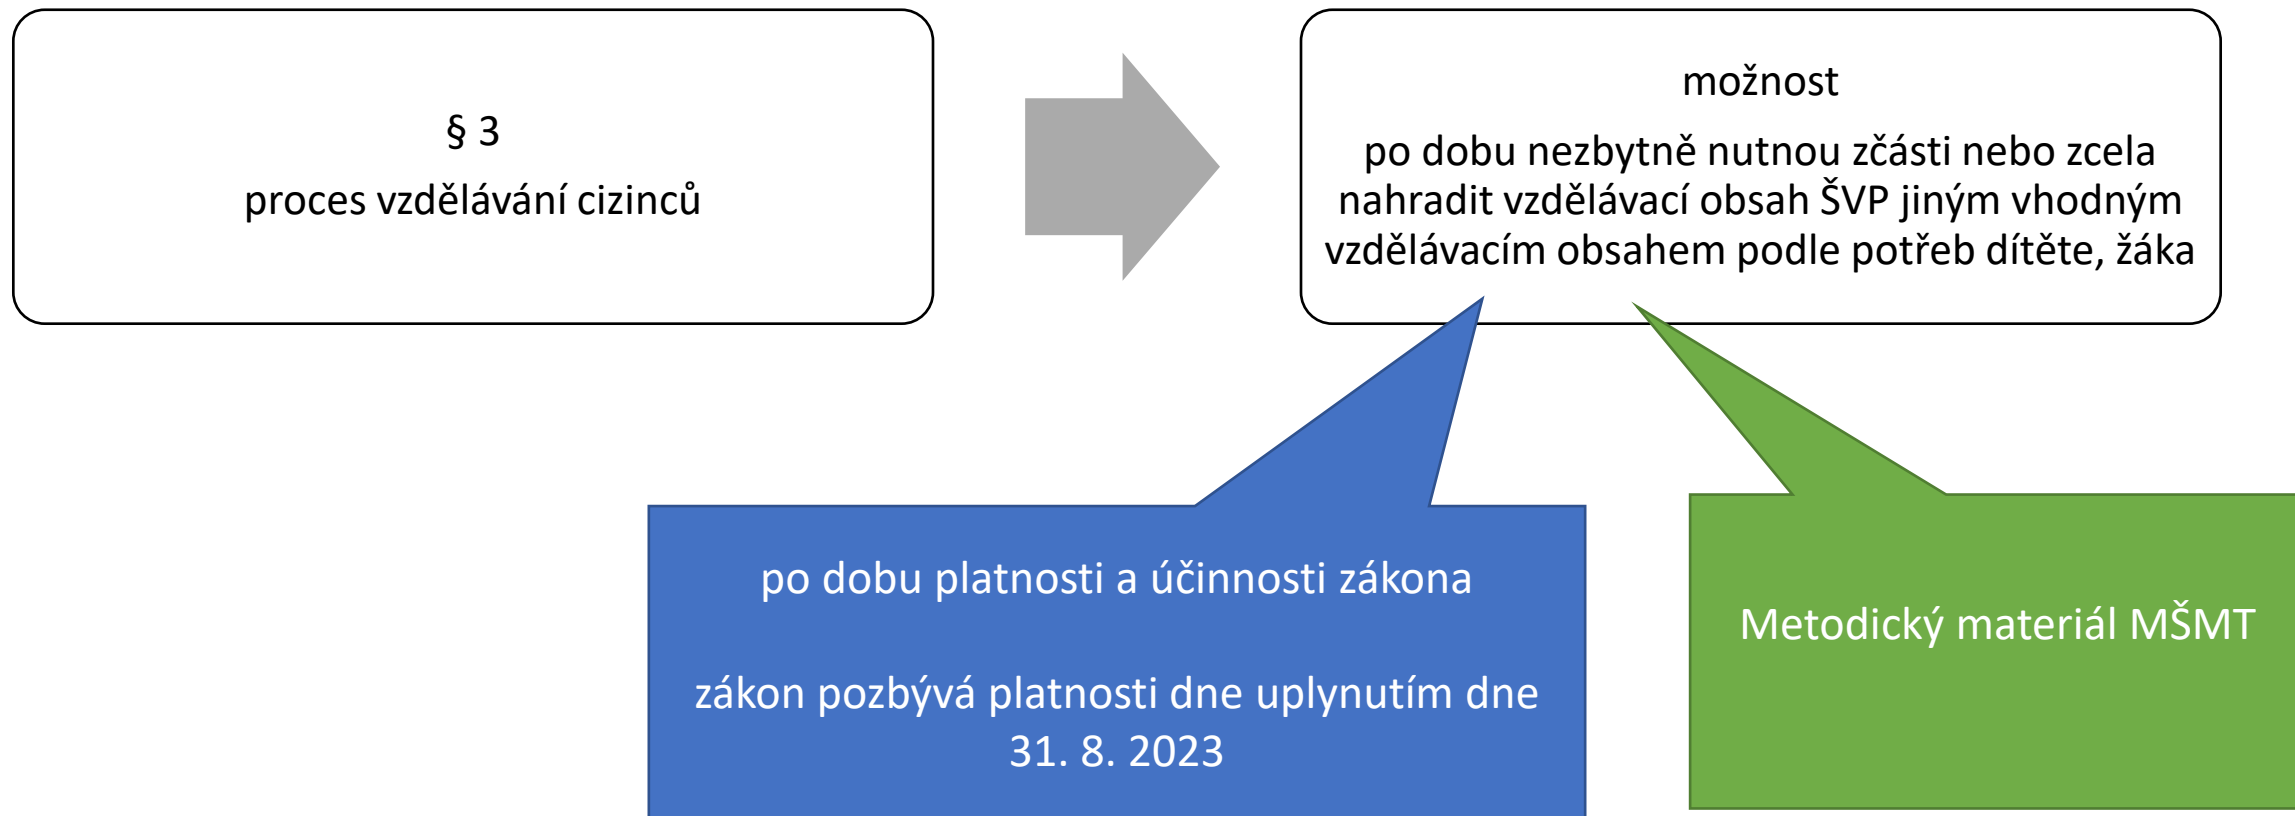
§ 3
proces vzdělávání cizinců

možnost

po dobu nezbytně nutnou zčásti nebo zcela nahradit vzdělávací obsah ŠVP jiným vhodným vzdělávacím obsahem podle potřeb dítěte, žáka

po dobu platnosti a účinnosti zákona

zákon pozbývá platnosti dne uplynutím dne 31. 8. 2023

Metodický materiál MŠMT